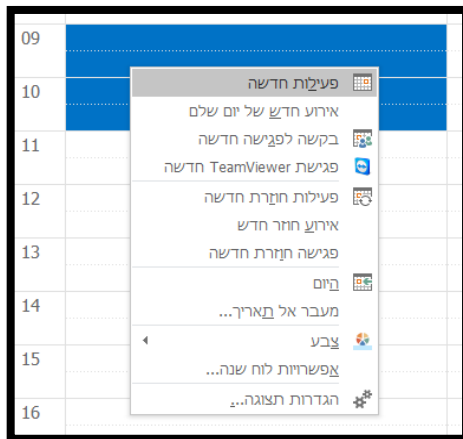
09
10
11
12
13
14
15
16

פעילות חדשה
אירוע חדש של יום שלם
בקשה לפגישה חדשה
פגישת TeamViewer חדשה
פעילות חוזרת חדשה
אירוע חוזר חדש
פגישה חוזרת חדשה
היום
מעבר אל תאריך...
צבע
אפשרויות לוח שנה...
הגדרות תצוגה...